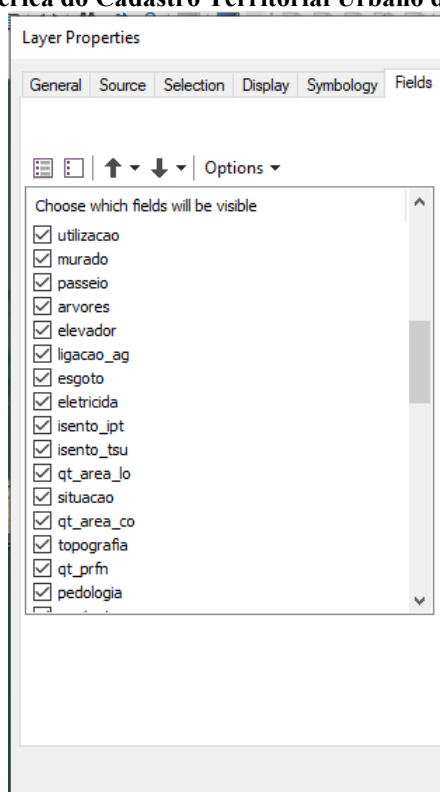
rica do Cadastro Territorial Urbano d

Layer Properties

General | Source | Selection | Display | Symbology | Fields

Options

Choose which fields will be visible

utilizacao
murado
passeio
arvores
elevador
ligacao_ag
esgoto
eletricida
isento_ipt
isento_tsu
qt_area_lo
situacao
qt_area_co
topografia
qt_prfn
pedologia